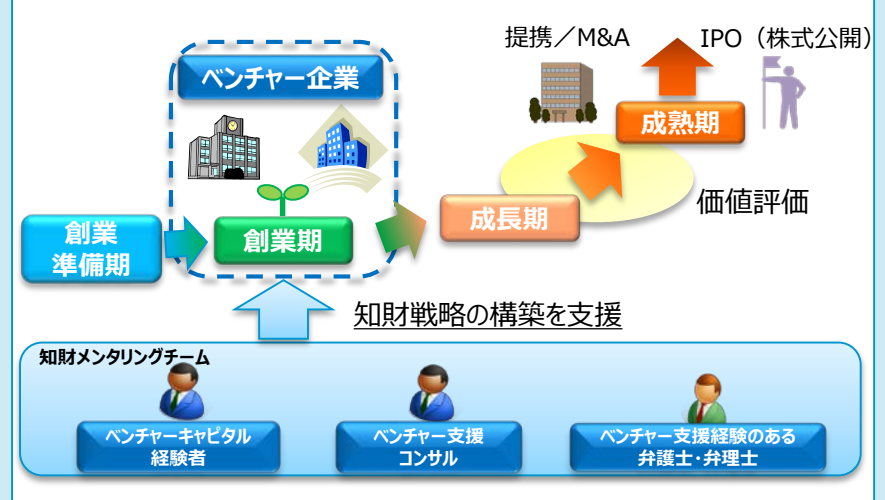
提携／M&A

IPO（株式公開）

ベンチャー企業

成熟期

価値評価

創業準備期

創業期

成長期

知財戦略の構築を支援

知財メンタリングチーム

ベンチャーキャピタル経験者

ベンチャー支援コンサル

ベンチャー支援経験のある弁護士・弁理士